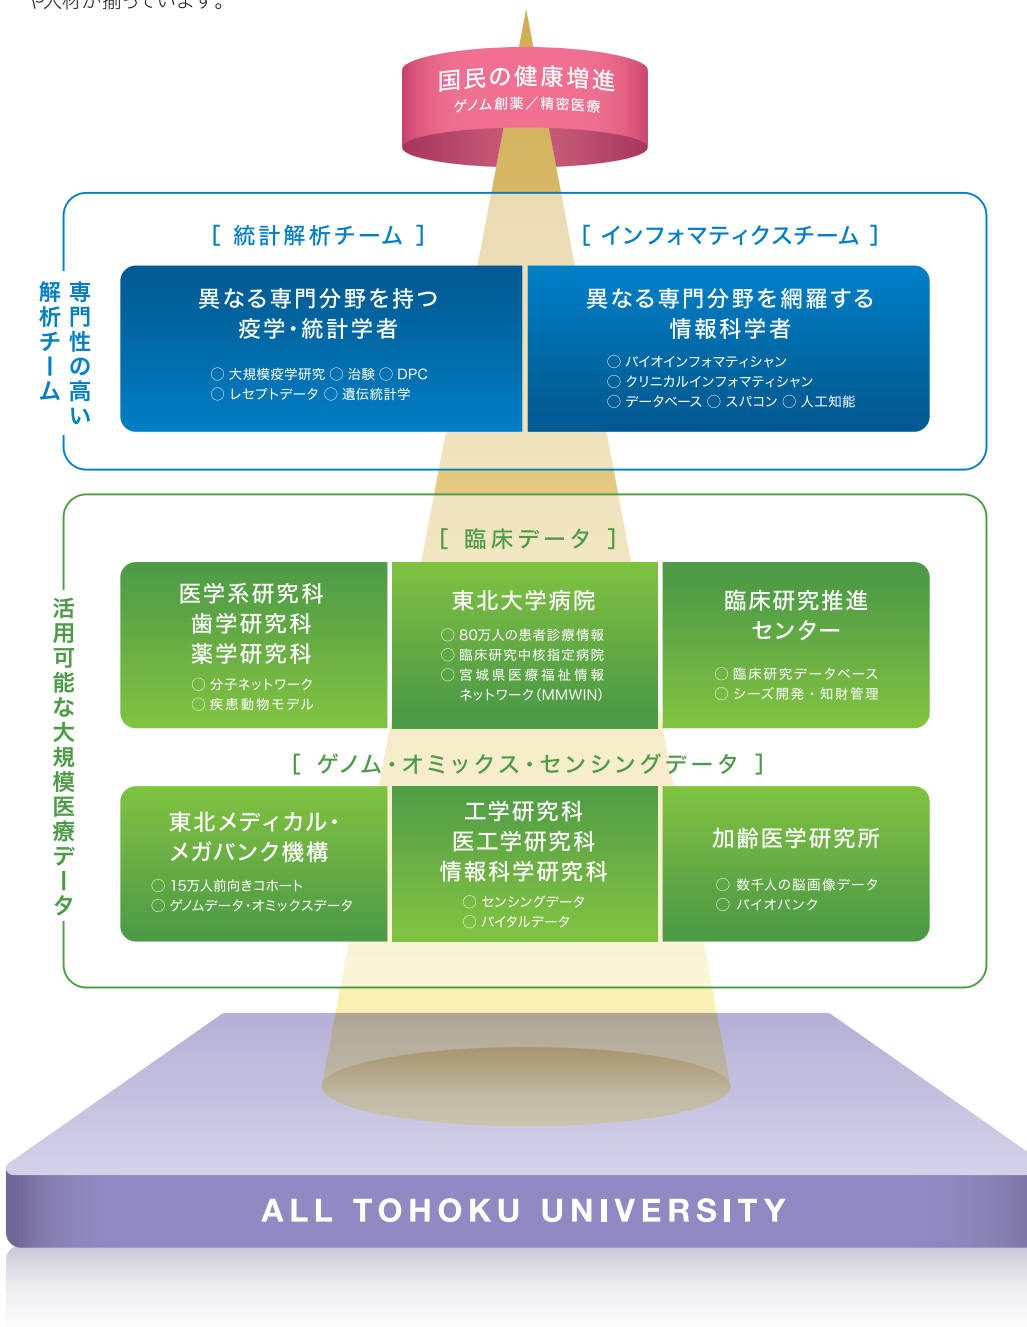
や人材が揃っています。

国民の健康増進
ゲノム創薬／精密医療

専門性の高い解析チーム

［ 統計解析チーム ］

異なる専門分野を持つ
疫学・統計学者

○ 大規模疫学研究 ○ 治験 ○ DPC
○ レセプトデータ ○ 遺伝統計学

［ インフォマティクスチーム ］

異なる専門分野を網羅する
情報科学者

○ バイオインフォマティシャン
○ クリニカルインフォマティシャン
○ データベース ○ スパコン ○ 人工知能

活用可能な大規模医療データ

［ 臨床データ ］

医学系研究科
歯学研究科
薬学研究科

○ 分子ネットワーク
○ 疾患動物モデル

東北大学病院

○ 80万人の患者診療情報
○ 臨床研究中核指定病院
○ 宮城県医療福祉情報ネットワーク（MMWIN）

臨床研究推進センター

○ 臨床研究データベース
○ シーズ開発・知財管理

［ ゲノム・オミックス・センシングデータ ］

東北メディカル・メガバンク機構

○ 15万人前向きコホート
○ ゲノムデータ・オミックスデータ

工学研究科
医工学研究科
情報科学研究科

○ センシングデータ
○ バイタルデータ

加齢医学研究所

○ 数千人の脳画像データ
○ バイオバンク

ALL TOHOKU UNIVERSITY